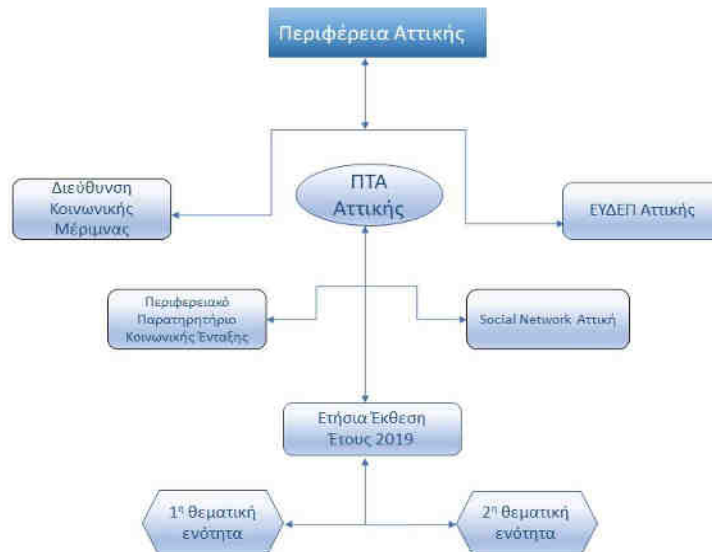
Περιφέρεια Αττικής

Διεύθυνση Κοινωνικής Μέριμνας

ΠΤΑ Αττικής

ΕΥΔΕΠ Αττικής

Περιφερειακό Παρατηρητήριο Κοινωνικής Ένταξης

Social Network Αττική

Ετήσια Έκθεση Έτους 2019

1$^η$ θεματική ενότητα

2$^η$ θεματική ενότητα